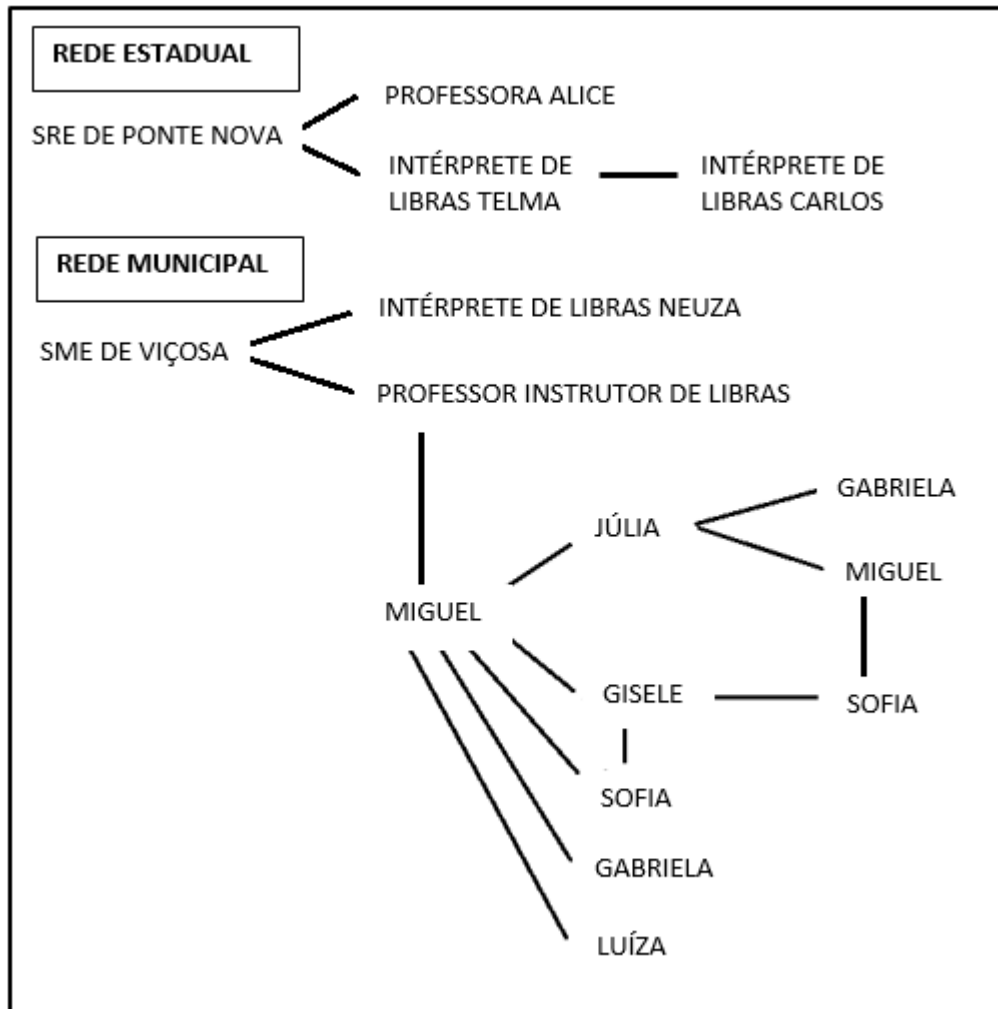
REDE ESTADUAL

SRE DE PONTE NOVA

PROFESSORA ALICE

INTÉRPRETE DE LIBRAS TELMA

INTÉRPRETE DE LIBRAS CARLOS

REDE MUNICIPAL

SME DE VIÇOSA

INTÉRPRETE DE LIBRAS NEUZA

PROFESSOR INSTRUTOR DE LIBRAS

MIGUEL

JÚLIA

GABRIELA

MIGUEL

GISELE

SOFIA

SOFIA

GABRIELA

LUÍZA